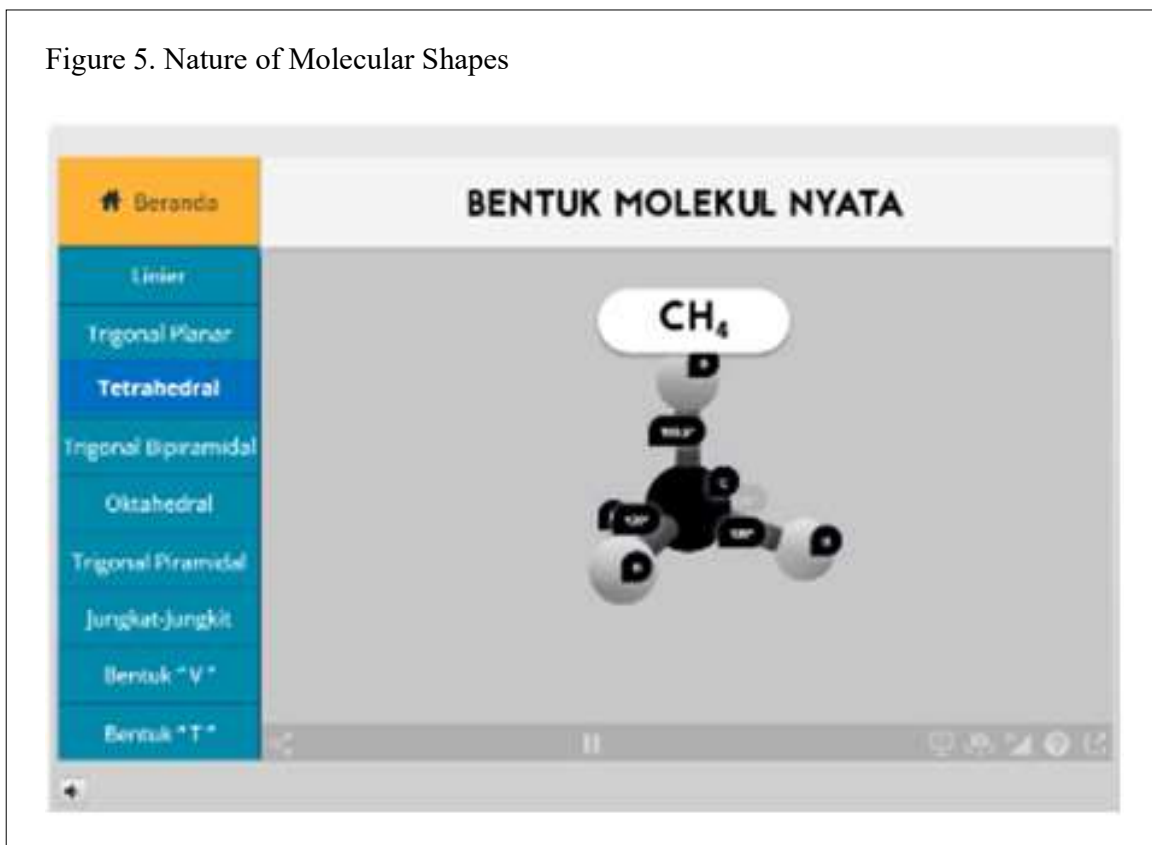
Figure 5. Nature of Molecular Shapes

Beranda

Linier

Trigonal Planar

Tetrahedral

Trigonal Bipiramidal

Oktahedral

Trigonal Piramidal

Jungkat-Jungkit

Bentuk " V "

Bentuk " T "

BENTUK MOLEKUL NYATA

$CH_4$

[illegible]

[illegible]

C

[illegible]

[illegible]

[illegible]

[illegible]

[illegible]